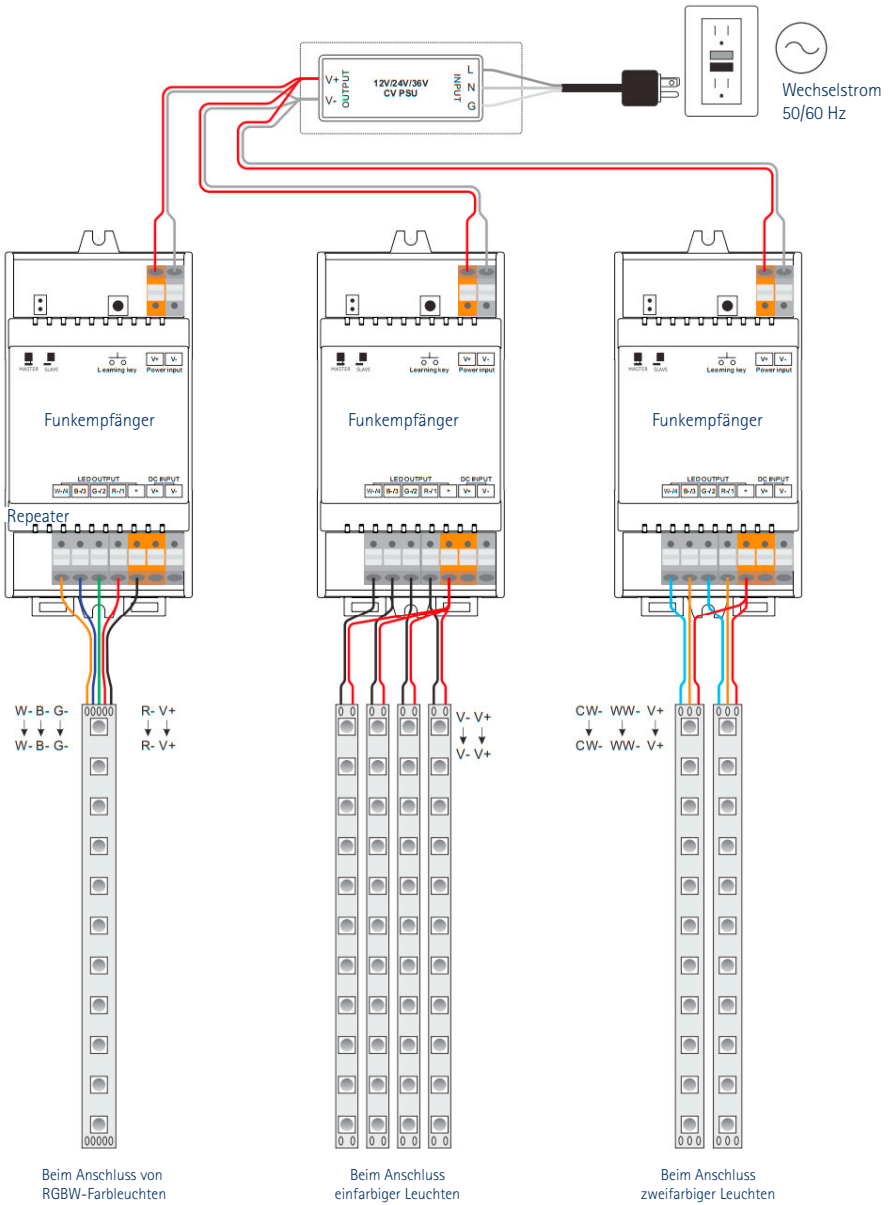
V+
V-
OUTPUT
12V/24V/36V
CV PSU
INPUT
L
N
G

Wechselstrom
50/60 Hz

MASTER SLAVE
Learning key
V+ V-
Power input

Funkempfänger

LED OUTPUT
DC INPUT
W-/4 B-/3 G-/2 R-/1 + V+ V-

Repeater

MASTER SLAVE
Learning key
V+ V-
Power input

Funkempfänger

LED OUTPUT
DC INPUT
W-/4 B-/3 G-/2 R-/1 + V+ V-

MASTER SLAVE
Learning key
V+ V-
Power input

Funkempfänger

LED OUTPUT
DC INPUT
W-/4 B-/3 G-/2 R-/1 + V+ V-

W- B- G-
W- B- G-
R- V+
R- V+

V- V+
V- V+

CW- WW- V+
CW- WW- V+

Beim Anschluss von
RGBW-Farbleuchten

Beim Anschluss
einfarbiger Leuchten

Beim Anschluss
zweifarbiger Leuchten